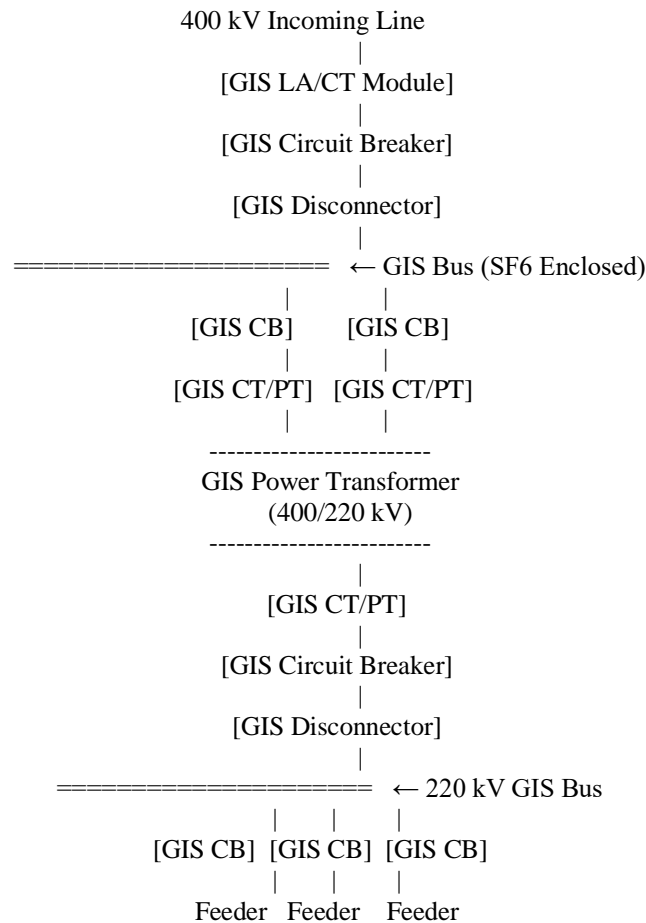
400 kV Incoming Line

[GIS LA/CT Module]

[GIS Circuit Breaker]

[GIS Disconnector]

==================== ← GIS Bus (SF6 Enclosed)

[GIS CB] [GIS CB]

[GIS CT/PT] [GIS CT/PT]

GIS Power Transformer
(400/220 kV)

[GIS CT/PT]

[GIS Circuit Breaker]

[GIS Disconnector]

=================== ← 220 kV GIS Bus

[GIS CB] [GIS CB] [GIS CB]

Feeder Feeder Feeder